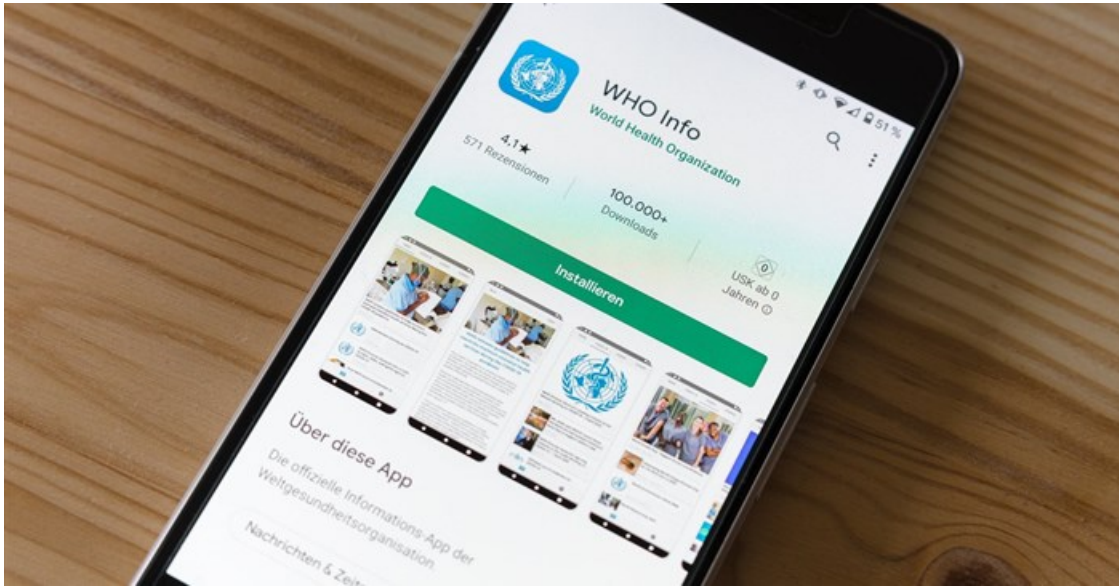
51 %

WHO Info
World Health Organization

4,1★
571 Rezensionen

100.000+
Downloads

0
USK ab 0 Jahren ⓘ

Installieren

Über diese App

Die offizielle Informations-App der Weltgesundheitsorganisation.

Nachrichten & Zeit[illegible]